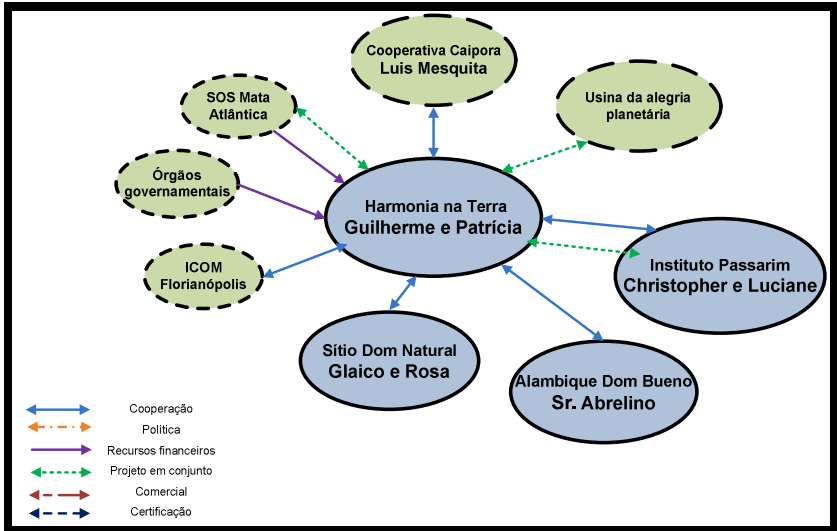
Cooperativa Caipora
Luis Mesquita

SOS Mata Atlântica

Usina da alegria planetária

Órgãos governamentais

Harmonia na Terra
Guilherme e Patrícia

ICOM Florianópolis

Instituto Passarim
Christopher e Luciane

Sítio Dom Natural
Glaico e Rosa

Alambique Dom Bueno
Sr. Abrelino

Cooperação
Política
Recursos financeiros
Projeto em conjunto
Comercial
Certificação